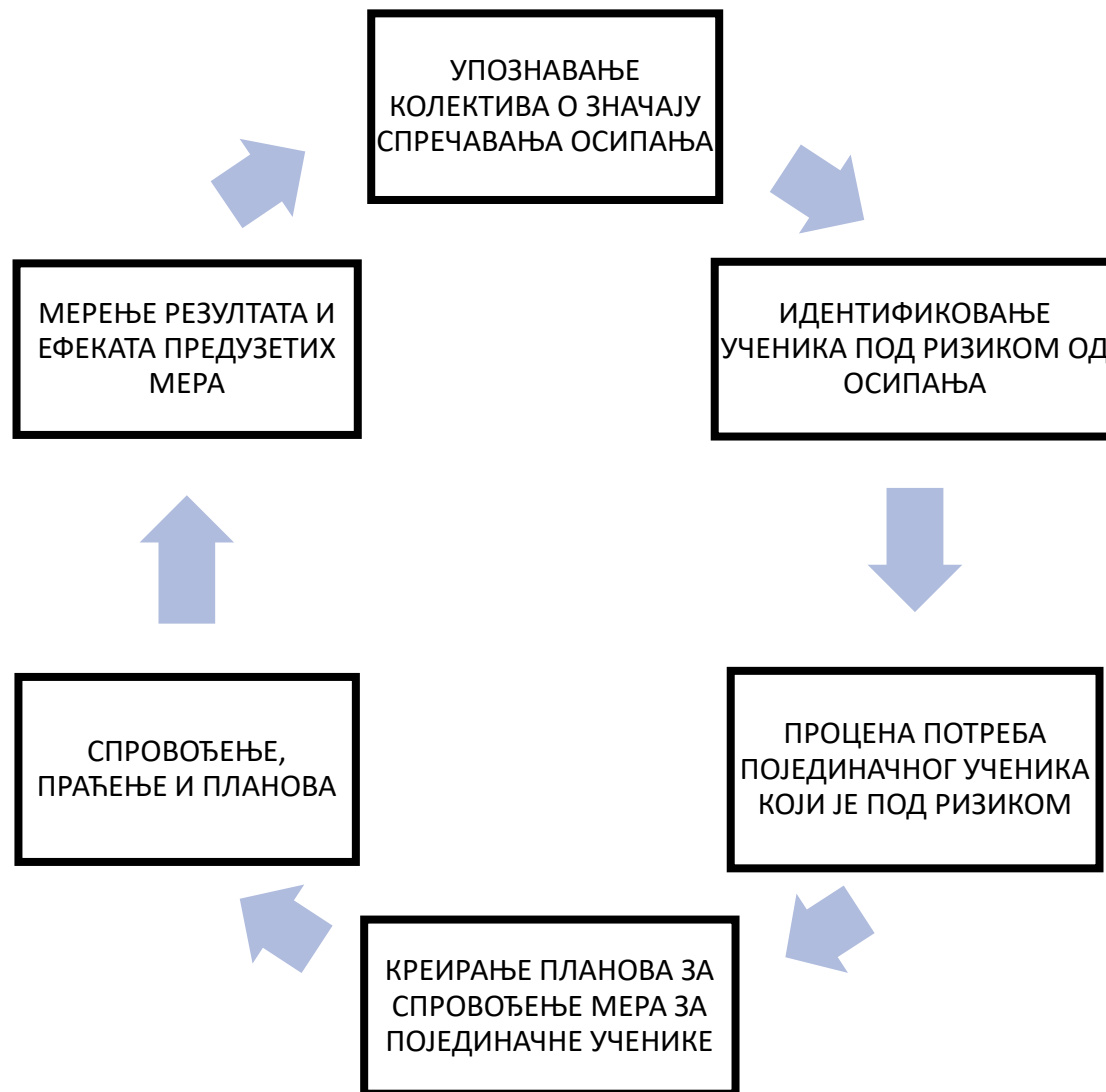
УПОЗНАВАЊЕ КОЛЕКТИВА О ЗНАЧАЈУ СПРЕЧАВАЊА ОСИПАЊА

ИДЕНТИФИКОВАЊЕ УЧЕНИКА ПОД РИЗИКОМ ОД ОСИПАЊА

ПРОЦЕНА ПОТРЕБА ПОЈЕДИНАЧНОГ УЧЕНИКА КОЈИ ЈЕ ПОД РИЗИКОМ

КРЕИРАЊЕ ПЛАНОВА ЗА СПРОВОЂЕЊЕ МЕРА ЗА ПОЈЕДИНАЧНЕ УЧЕНИКЕ

СПРОВОЂЕЊЕ, ПРАЋЕЊЕ И ПЛАНОВА

МЕРЕЊЕ РЕЗУЛТАТА И ЕФЕКАТА ПРЕДУЗЕТИХ МЕРА